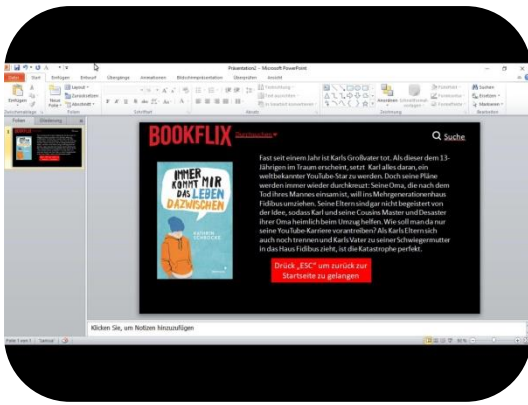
Präsentation2 - Microsoft PowerPoint

Datei Start Einfügen Entwurf Übergänge Animationen Bildschirmpräsentation Überprüfen Ansicht

Einfügen Neue Folie Layout Zurücksetzen Abschnitt Zwischenablage Folien Schriftart Absatz Zeichnung Bearbeiten Suchen Ersetzen Markieren Anordnen Schnellformatvorlagen

Folien Gliederung

BOOKFLIX Durchsuchen

Suche

IMMER KOMMT MIR DAS LEBEN DAZWISCHEN

KATRIN SCHRÖCKE

Fast seit einem Jahr ist Karls Großvater tot. Als dieser dem 13-Jährigen im Traum erscheint, setzt Karl alles daran, ein weltbekannter YouTube-Star zu werden. Doch seine Pläne werden immer wieder durchkreuzt: Seine Oma, die nach dem Tod ihres Mannes einsam ist, will ins Mehrgenerationenhaus Fidibus umziehen. Seine Eltern sind gar nicht begeistert von der Idee, sodass Karl und seine Cousins Master und Desaster ihrer Oma heimlich beim Umzug helfen. Wie soll man da nur seine YouTube-Karriere vorantreiben? Als Karls Eltern sich auch noch trennen und Karls Vater zu seiner Schwiegermutter in das Haus Fidibus zieht, ist die Katastrophe perfekt.

Drück „ESC" um zurück zur Startseite zu gelangen

Klicken Sie, um Notizen hinzuzufügen

Folie 1 von 1 Deutsch